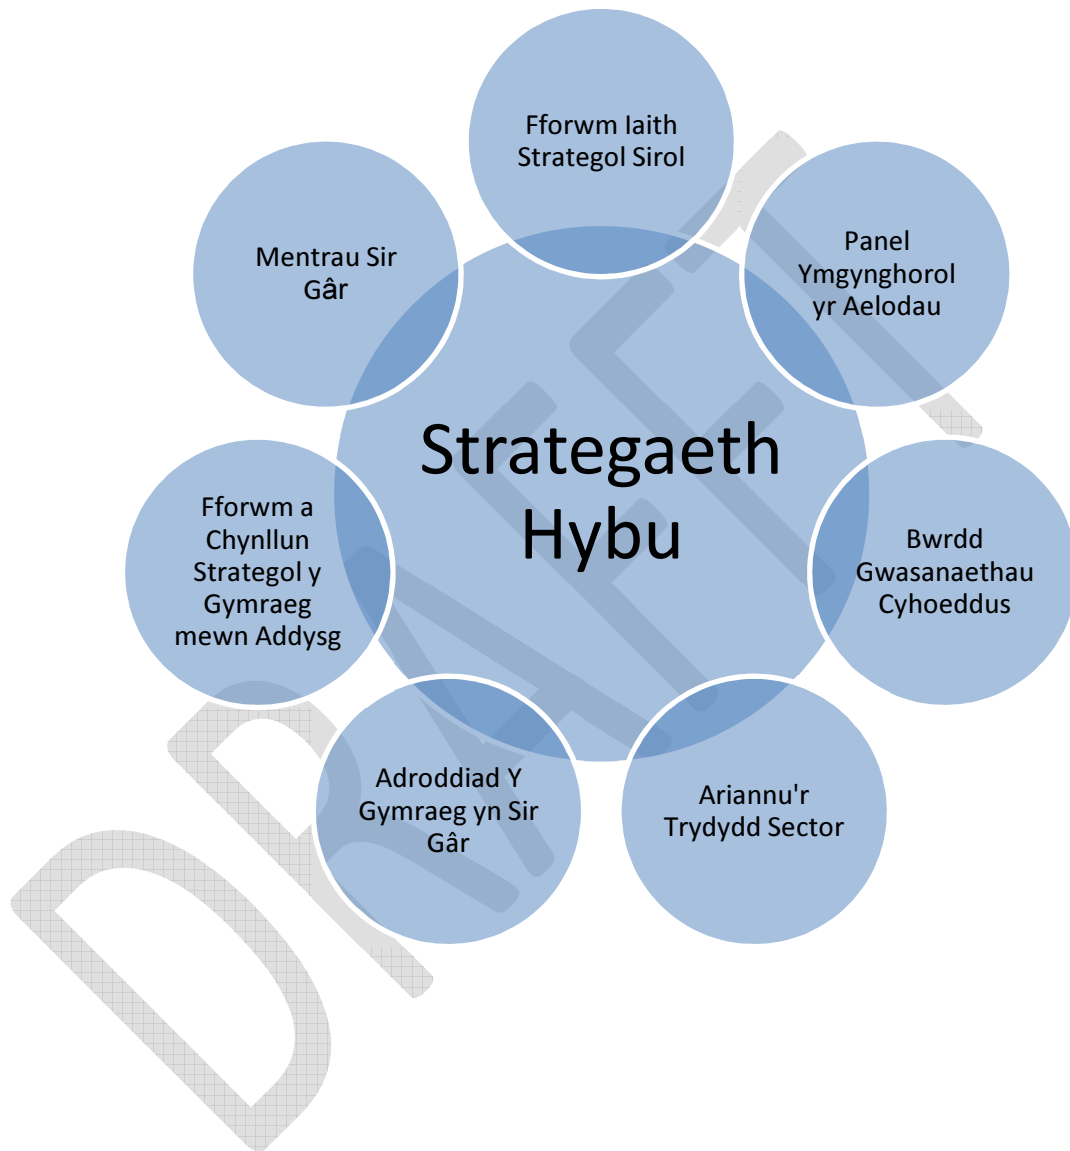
Strategaeth Hybu

Fforwm Iaith Strategol Sirol

Panel Ymgynghorol yr Aelodau

Bwrdd Gwasanaethau Cyhoeddus

Ariannu'r Trydydd Sector

Adroddiad Y Gymraeg yn Sir Gâr

Fforwm a Chynllun Strategol y Gymraeg mewn Addysg

Mentrau Sir Gâr

DRAFT